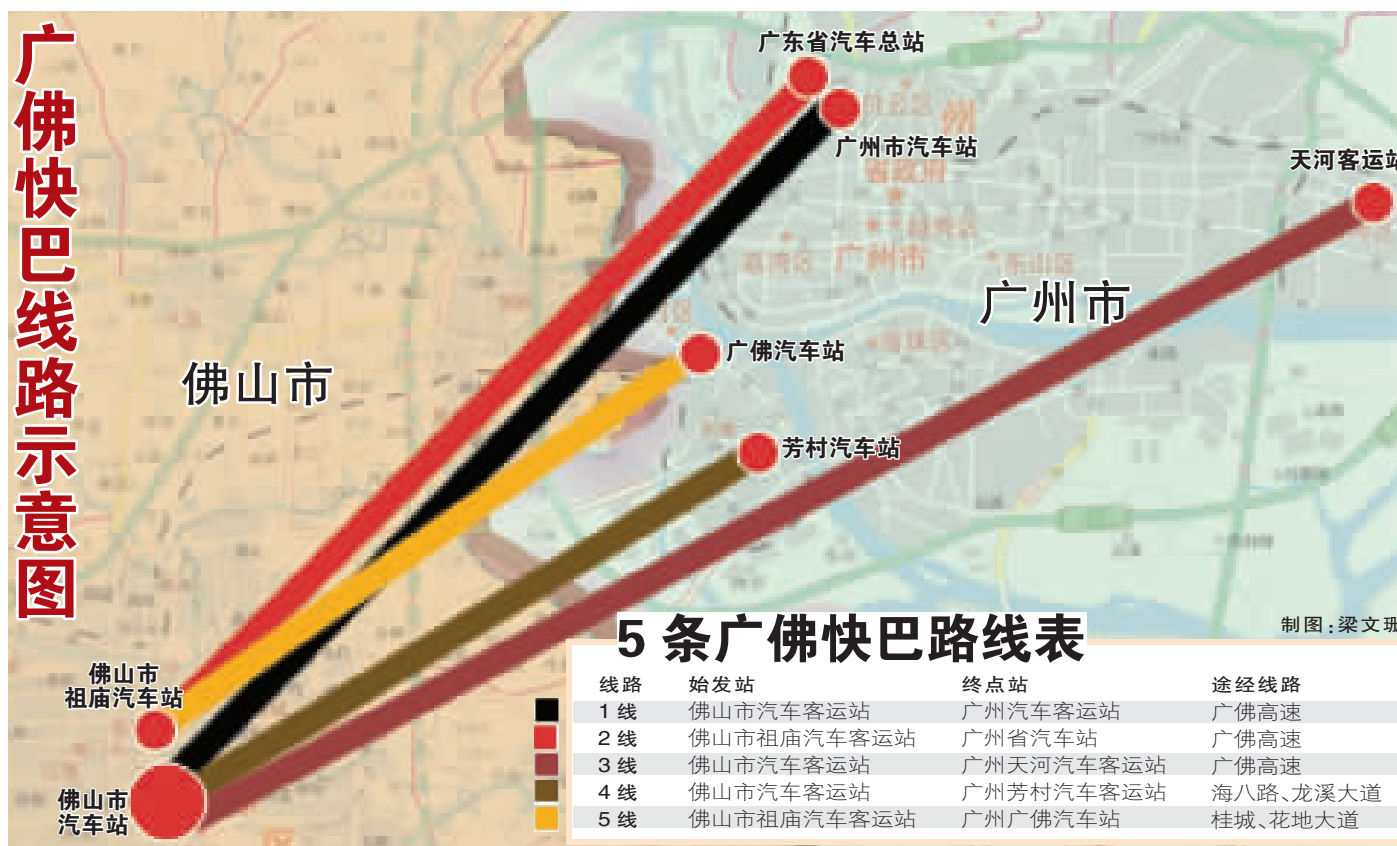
广佛快巴线路示意图

广东省汽车总站

广州市汽车站

天河客运站

广州市

广佛汽车站

佛山市

芳村汽车站

佛山市祖庙汽车站

佛山市汽车站

制图：梁文班

5条广佛快巴路线表

| 线路 | 始发站 | 终点站 | 途经线路 |
|---|---|---|---|
| 1线 | 佛山市汽车客运站 | 广州汽车客运站 | 广佛高速 |
| 2线 | 佛山市祖庙汽车客运站 | 广州省汽车站 | 广佛高速 |
| 3线 | 佛山市汽车客运站 | 广州天河汽车客运站 | 广佛高速 |
| 4线 | 佛山市汽车客运站 | 广州芳村汽车客运站 | 海八路、龙溪大道 |
| 5线 | 佛山市祖庙汽车客运站 | 广州广佛汽车站 | 桂城、花地大道 |